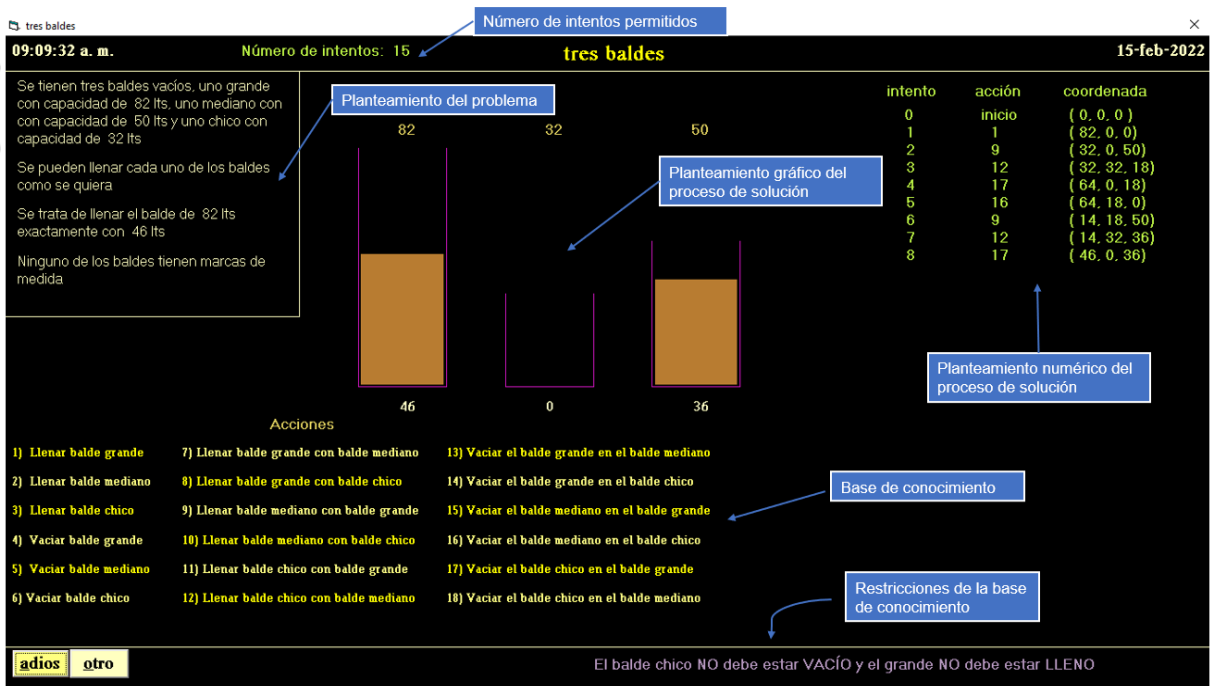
tres baldes

Número de intentos permitidos

09:09:32 a. m.

Número de intentos: 15

tres baldes

15-feb-2022

Se tienen tres baldes vacíos, uno grande con capacidad de 82 lts, uno mediano con con capacidad de 50 lts y uno chico con capacidad de 32 lts

Se pueden llenar cada uno de los baldes como se quiera

Se trata de llenar el balde de 82 lts exactamente con 46 lts

Ninguno de los baldes tienen marcas de medida

Planteamiento del problema

82

32

50

Planteamiento gráfico del proceso de solución

| intento | acción | coordenada |
|---|---|---|
| 0 | inicio | ( 0, 0, 0 ) |
| 1 | 1 | ( 82, 0, 0) |
| 2 | 9 | ( 32, 0, 50) |
| 3 | 12 | ( 32, 32, 18) |
| 4 | 17 | ( 64, 0, 18) |
| 5 | 16 | ( 64, 18, 0) |
| 6 | 9 | ( 14, 18, 50) |
| 7 | 12 | ( 14, 32, 36) |
| 8 | 17 | ( 46, 0, 36) |

Planteamiento numérico del proceso de solución

46

0

36

Acciones

1) Llenar balde grande

2) Llenar balde mediano

3) Llenar balde chico

4) Vaciar balde grande

5) Vaciar balde mediano

6) Vaciar balde chico

7) Llenar balde grande con balde mediano

8) Llenar balde grande con balde chico

9) Llenar balde mediano con balde grande

10) Llenar balde mediano con balde chico

11) Llenar balde chico con balde grande

12) Llenar balde chico con balde mediano

13) Vaciar el balde grande en el balde mediano

14) Vaciar el balde grande en el balde chico

15) Vaciar el balde mediano en el balde grande

16) Vaciar el balde mediano en el balde chico

17) Vaciar el balde chico en el balde grande

18) Vaciar el balde chico en el balde mediano

Base de conocimiento

Restricciones de la base de conocimiento

adios

otro

El balde chico NO debe estar VACÍO y el grande NO debe estar LLENO